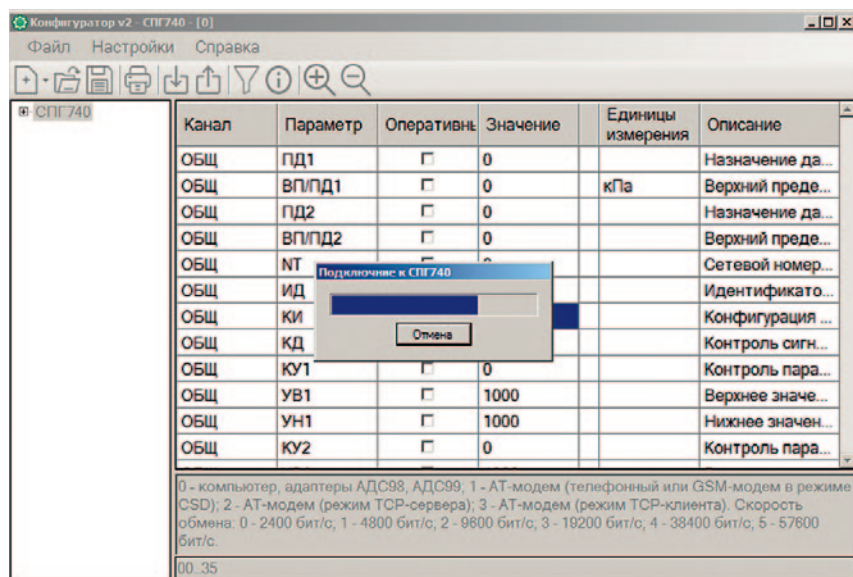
Конфигуратор v2 - СПГ740 - [0]

Файл Настройки Справка

СПГ740

| Канал | Параметр | Оперативнь | Значение | | Единицы измерения | Описание |
|---|---|---|---|---|---|---|
| ОБЩ | ПД1 | ☐ | 0 | | | Назначение да... |
| ОБЩ | ВП/ПД1 | ☐ | 0 | | кПа | Верхний преде... |
| ОБЩ | ПД2 | ☐ | 0 | | | Назначение да... |
| ОБЩ | ВП/ПД2 | ☐ | 0 | | | Верхний преде... |
| ОБЩ | NT | | | | | Сетевой номер... |
| ОБЩ | ИД | | | | | Идентификато... |
| ОБЩ | КИ | | | | | Конфигурация ... |
| ОБЩ | КД | | | | | Контроль сигн... |
| ОБЩ | КУ1 | ☐ | 0 | | | Контроль пара... |
| ОБЩ | УВ1 | ☐ | 1000 | | | Верхнее значе... |
| ОБЩ | УН1 | ☐ | 1000 | | | Нижнее значен... |
| ОБЩ | КУ2 | ☐ | 0 | | | Контроль пара... |

Подключение к СПГ740

Отмена

0 - компьютер, адаптеры АДС98, АДС99; 1 - АТ-модем (телефонный или GSM-модем в режиме CSD); 2 - АТ-модем (режим TCP-сервера); 3 - АТ-модем (режим TCP-клиента). Скорость обмена: 0 - 2400 бит/с; 1 - 4800 бит/с; 2 - 9600 бит/с; 3 - 19200 бит/с; 4 - 38400 бит/с; 5 - 57600 бит/с.

00..35